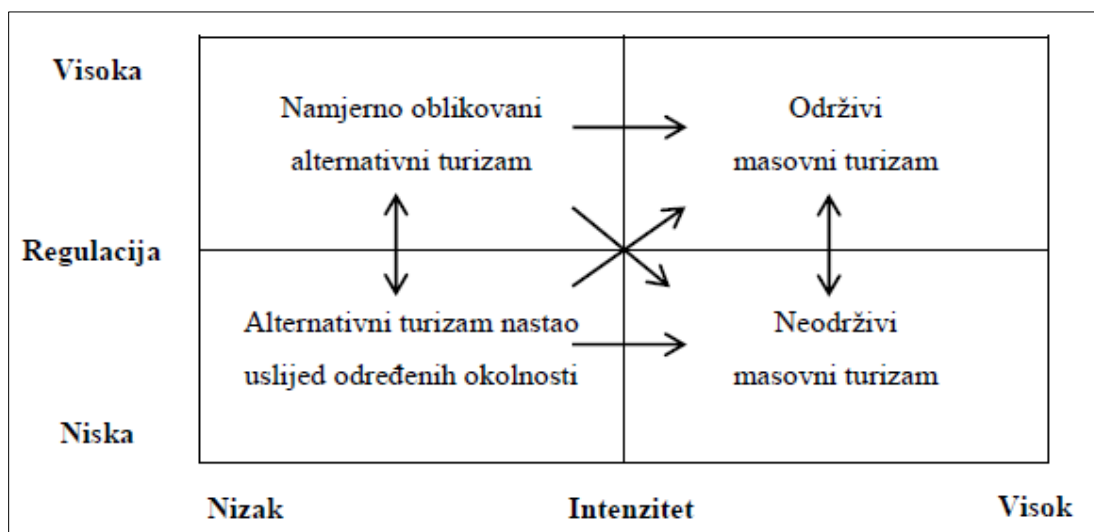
Visoka

Namjerno oblikovani alternativni turizam

Održivi masovni turizam

Regulacija

Alternativni turizam nastao uslijed određenih okolnosti

Neodrživi masovni turizam

Niska

Nizak

Intenzitet

Visok